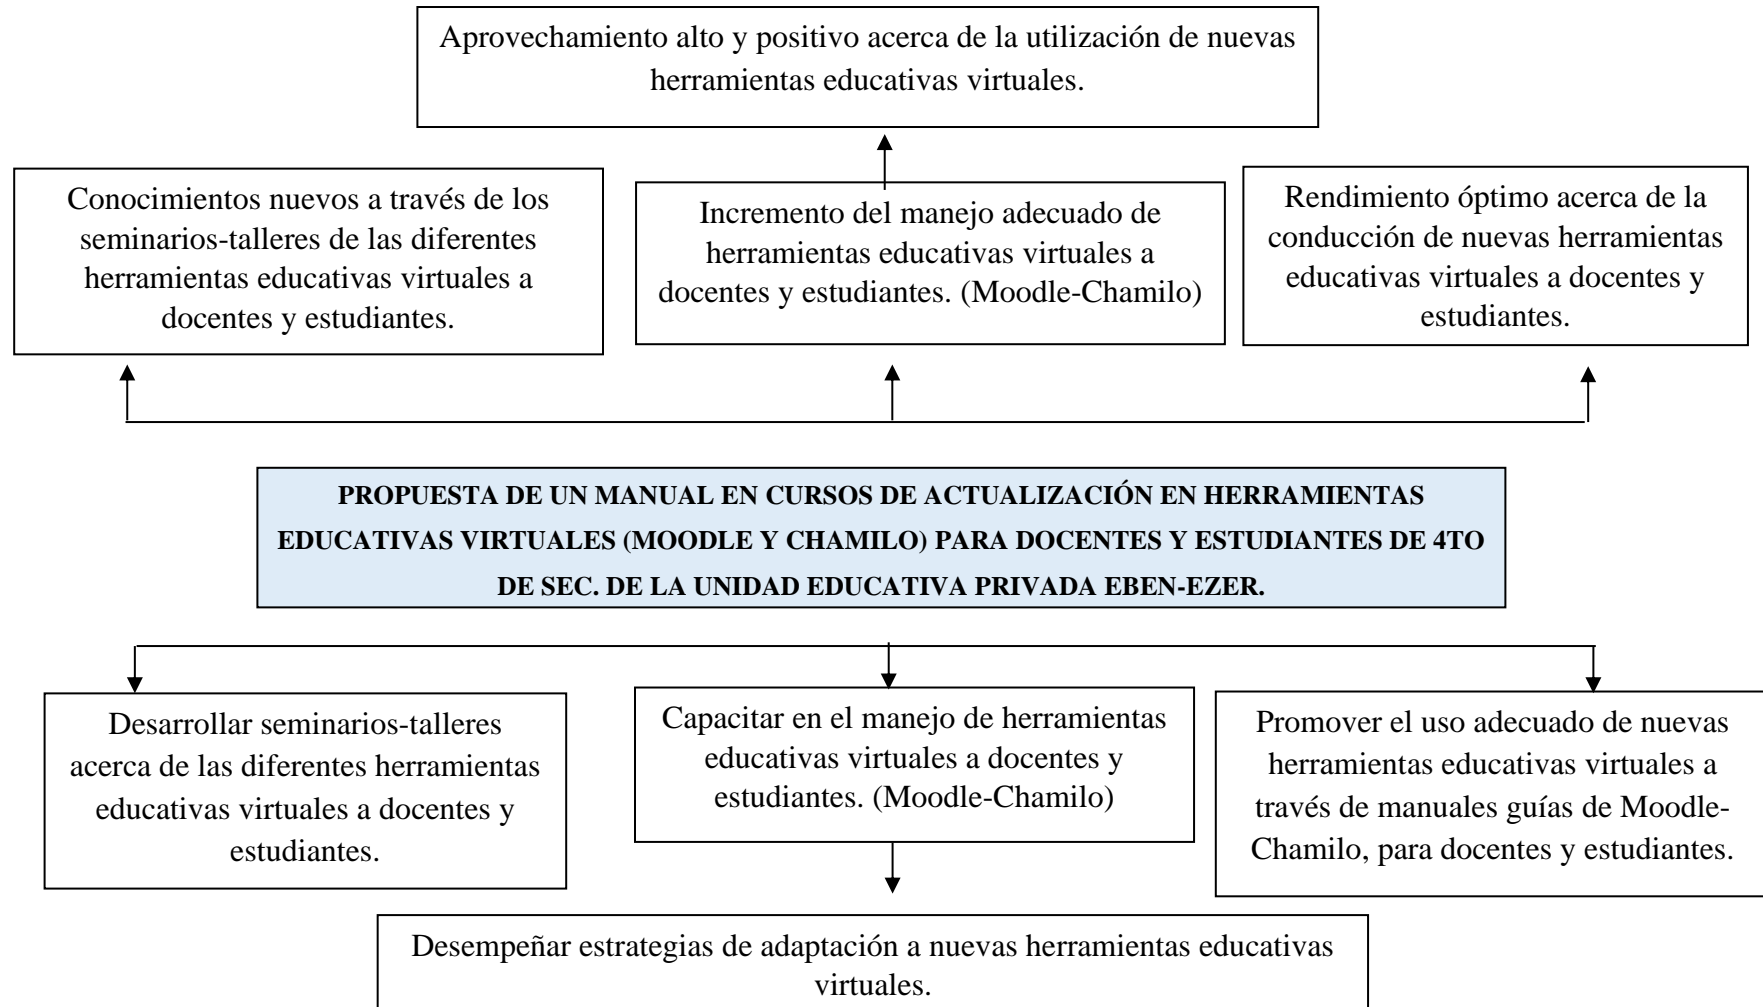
Aprovechamiento alto y positivo acerca de la utilización de nuevas herramientas educativas virtuales.

Conocimientos nuevos a través de los seminarios-talleres de las diferentes herramientas educativas virtuales a docentes y estudiantes.

Incremento del manejo adecuado de herramientas educativas virtuales a docentes y estudiantes. (Moodle-Chamilo)

Rendimiento óptimo acerca de la conducción de nuevas herramientas educativas virtuales a docentes y estudiantes.

**PROPUESTA DE UN MANUAL EN CURSOS DE ACTUALIZACIÓN EN HERRAMIENTAS EDUCATIVAS VIRTUALES (MOODLE Y CHAMILO) PARA DOCENTES Y ESTUDIANTES DE 4TO DE SEC. DE LA UNIDAD EDUCATIVA PRIVADA EBEN-EZER.**

Desarrollar seminarios-talleres acerca de las diferentes herramientas educativas virtuales a docentes y estudiantes.

Capacitar en el manejo de herramientas educativas virtuales a docentes y estudiantes. (Moodle-Chamilo)

Promover el uso adecuado de nuevas herramientas educativas virtuales a través de manuales guías de Moodle-Chamilo, para docentes y estudiantes.

Desempeñar estrategias de adaptación a nuevas herramientas educativas virtuales.